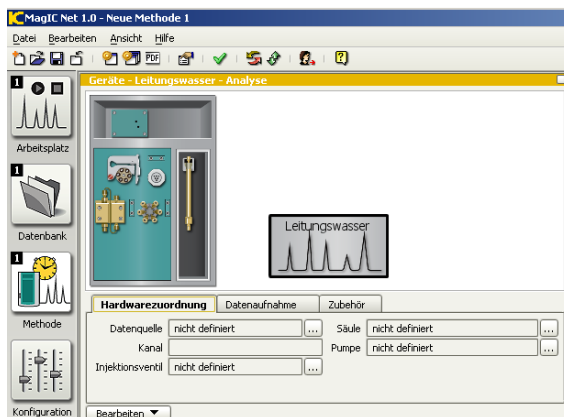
MagIC Net 1.0 - Neue Methode 1

Datei Bearbeiten Ansicht Hilfe

Arbeitsplatz

Datenbank

Methode

Konfiguration

Geräte - Leitungswasser - Analyse

Leitungswasser

| Hardwarezuordnung | Datenaufnahme | Zubehör |
|---|---|---|

Datenquelle nicht definiert ...

Kanal

Injektionsventil nicht definiert ...

Säule nicht definiert ...

Pumpe nicht definiert ...

Bearbeiten